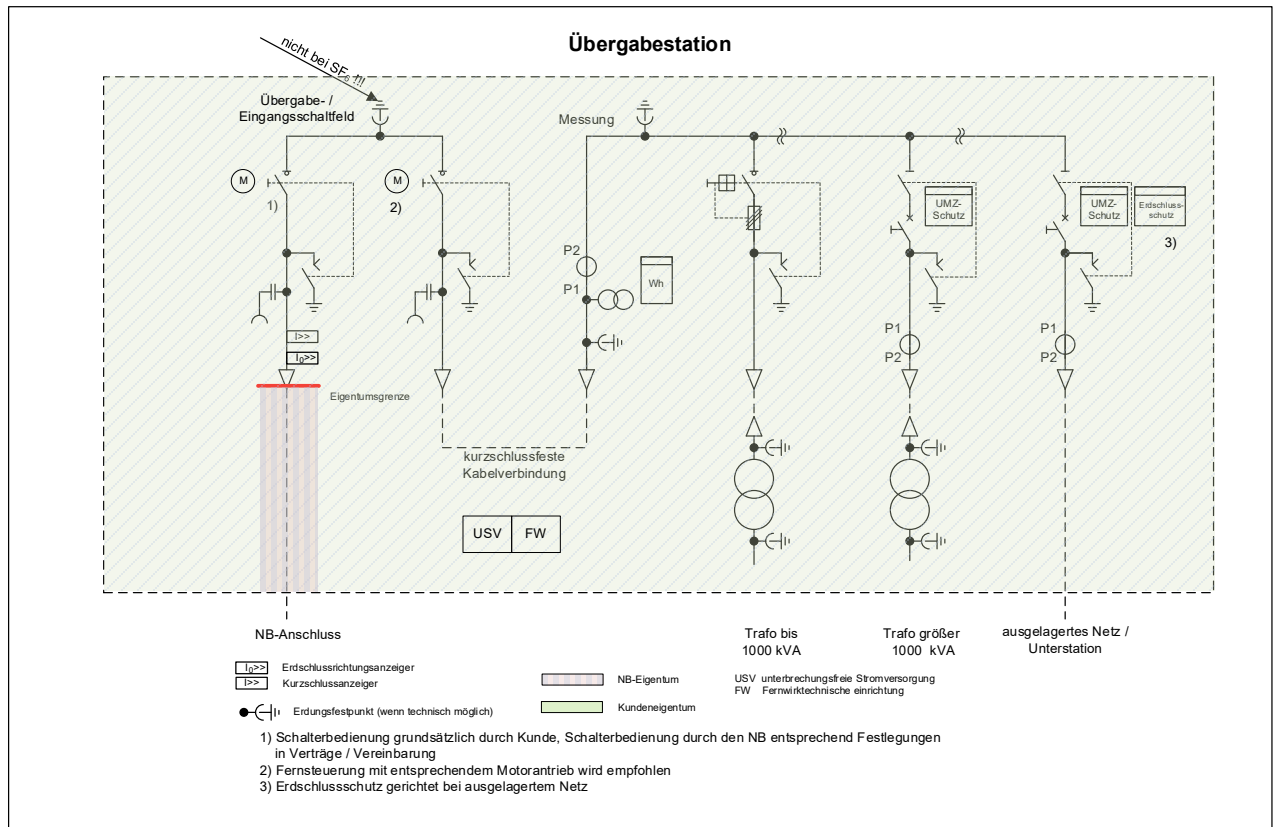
Übergabestation

nicht bei $SF_6$ !!!

Übergabe- / Eingangsschaltfeld

Messung

M

1)

M

2)

P2

P1

Wh

UMZ-Schutz

UMZ-Schutz

Erdschluss-schutz

3)

P1

P2

P1

P2

$I>>$

$I_0>>$

Eigentumsgrenze

kurzschlussfeste Kabelverbindung

USV

FW

NB-Anschluss

Trafo bis 1000 kVA

Trafo größer 1000 kVA

ausgelagertes Netz / Unterstation

$I_0>>$ Erdschlussrichtungsanzeiger

$I>>$ Kurzschlussanzeiger

NB-Eigentum

USV unterbrechungsfreie Stromversorgung
FW Fernwirktechnische einrichtung

Erdungsfestpunkt (wenn technisch möglich)

Kundeneigentum

1) Schalterbedienung grundsätzlich durch Kunde, Schalterbedienung durch den NB entsprechend Festlegungen in Verträge / Vereinbarung
2) Fernsteuerung mit entsprechendem Motorantrieb wird empfohlen
3) Erdschlussschutz gerichtet bei ausgelagertem Netz